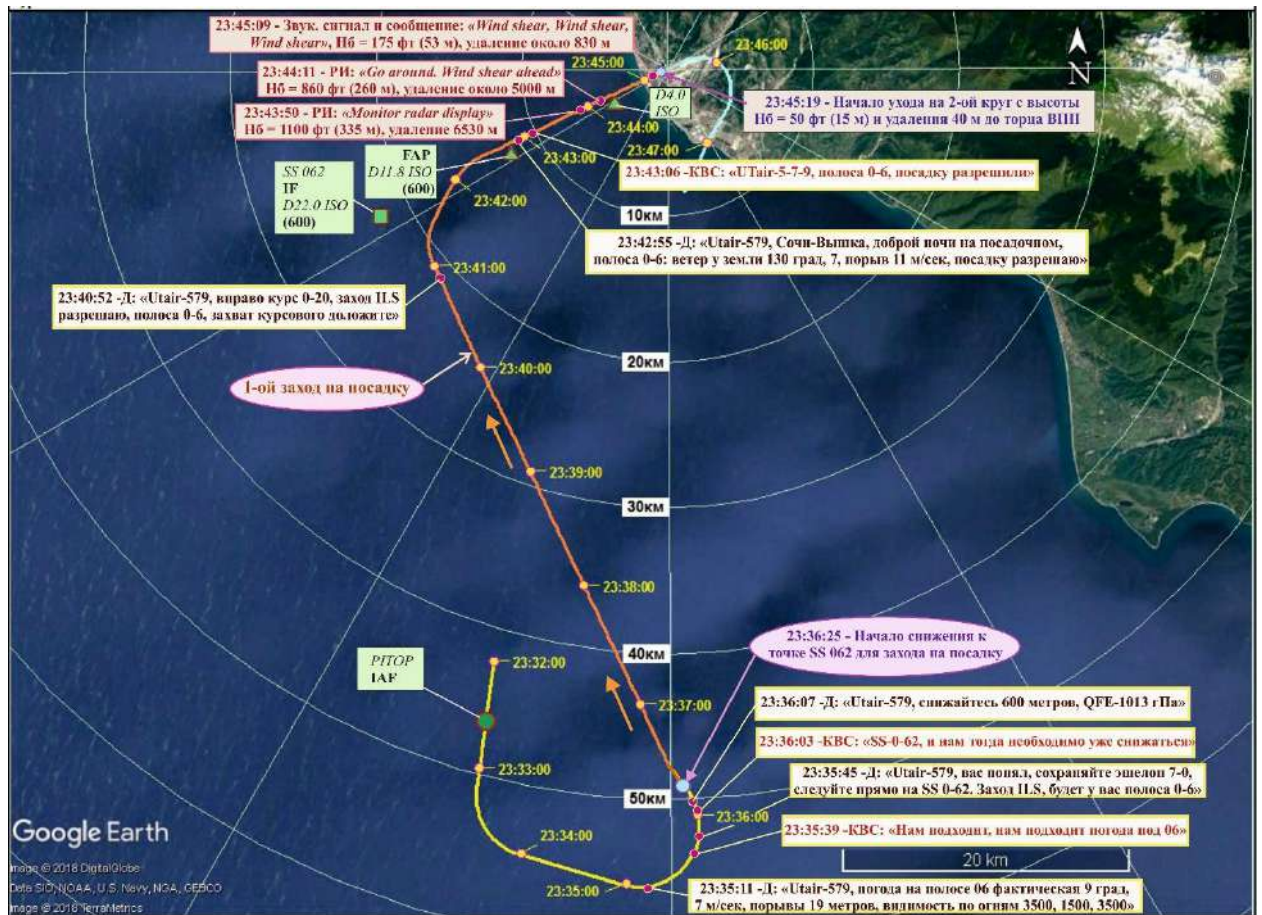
23:45:09 - Звук. сигнал и сообщение: «Wind shear, Wind shear, Wind shear», Нб = 175 фт (53 м), удаление около 830 м

23:44:11 - РИ: «Go around. Wind shear ahead» Нб = 860 фт (260 м), удаление около 5000 м

23:43:50 - РИ: «Monitor radar display» Нб = 1100 фт (335 м), удаление 6530 м

23:46:00

23:45:00

D4.0 ISO

23:45:19 - Начало ухода на 2-ой круг с высоты Нб = 50 фт (15 м) и удаления 40 м до торца ВПП

23:44:00

23:47:00

23:43:00

N

SS 062
IF
D22.0 ISO
(600)

FAP
D11.8 ISO
(600)

23:43:06 -КВС: «UTair-5-7-9, полоса 0-6, посадку разрешили»

23:42:00

10км

23:42:55 -Д: «Utair-579, Сочи-Вышка, доброй ночи на посадочном, полоса 0-6: ветер у земли 130 град, 7, порыв 11 м/сек, посадку разрешаю»

23:41:00

23:40:52 -Д: «Utair-579, вправо курс 0-20, заход ILS разрешаю, полоса 0-6, захват курсового доложите»

20км

23:40:00

1-ой заход на посадку

23:39:00

30км

23:38:00

40км

23:36:25 - Начало снижения к точке SS 062 для захода на посадку

PITOP
IAF

23:32:00

23:37:00

23:36:07 -Д: «Utair-579, снижайтесь 600 метров, QFE-1013 гПа»

23:36:03 -КВС: «SS-0-62, и нам тогда необходимо уже снижаться»

23:33:00

23:35:45 -Д: «Utair-579, вас понял, сохраняйте эшелон 7-0, следуйте прямо на SS 0-62. Заход ILS, будет у вас полоса 0-6»

50км

23:36:00

Google Earth

23:34:00

23:35:39 -КВС: «Нам подходит, нам подходит погода под 06»

20 km

Image © 2018 DigitalGlobe
Data SIO, NOAA, U.S. Navy, NGA, GEBCO
Image © 2018 TerraMetrics

23:35:00

23:35:11 -Д: «Utair-579, погода на полосе 06 фактическая 9 град, 7 м/сек, порывы 19 метров, видимость по огням 3500, 1500, 3500»